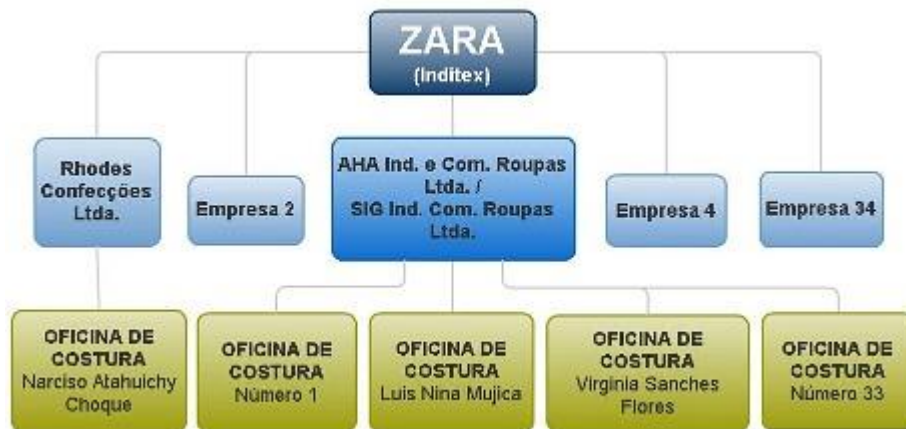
ZARA
(Inditex)

Rhodes Confecções Ltda.

Empresa 2

AHA Ind. e Com. Roupas Ltda. / SIG Ind. Com. Roupas Ltda.

Empresa 4

Empresa 34

OFICINA DE COSTURA Narciso Atahuichy Choque

OFICINA DE COSTURA Número 1

OFICINA DE COSTURA Luis Nina Mujica

OFICINA DE COSTURA Virginia Sanches Flores

OFICINA DE COSTURA Número 33